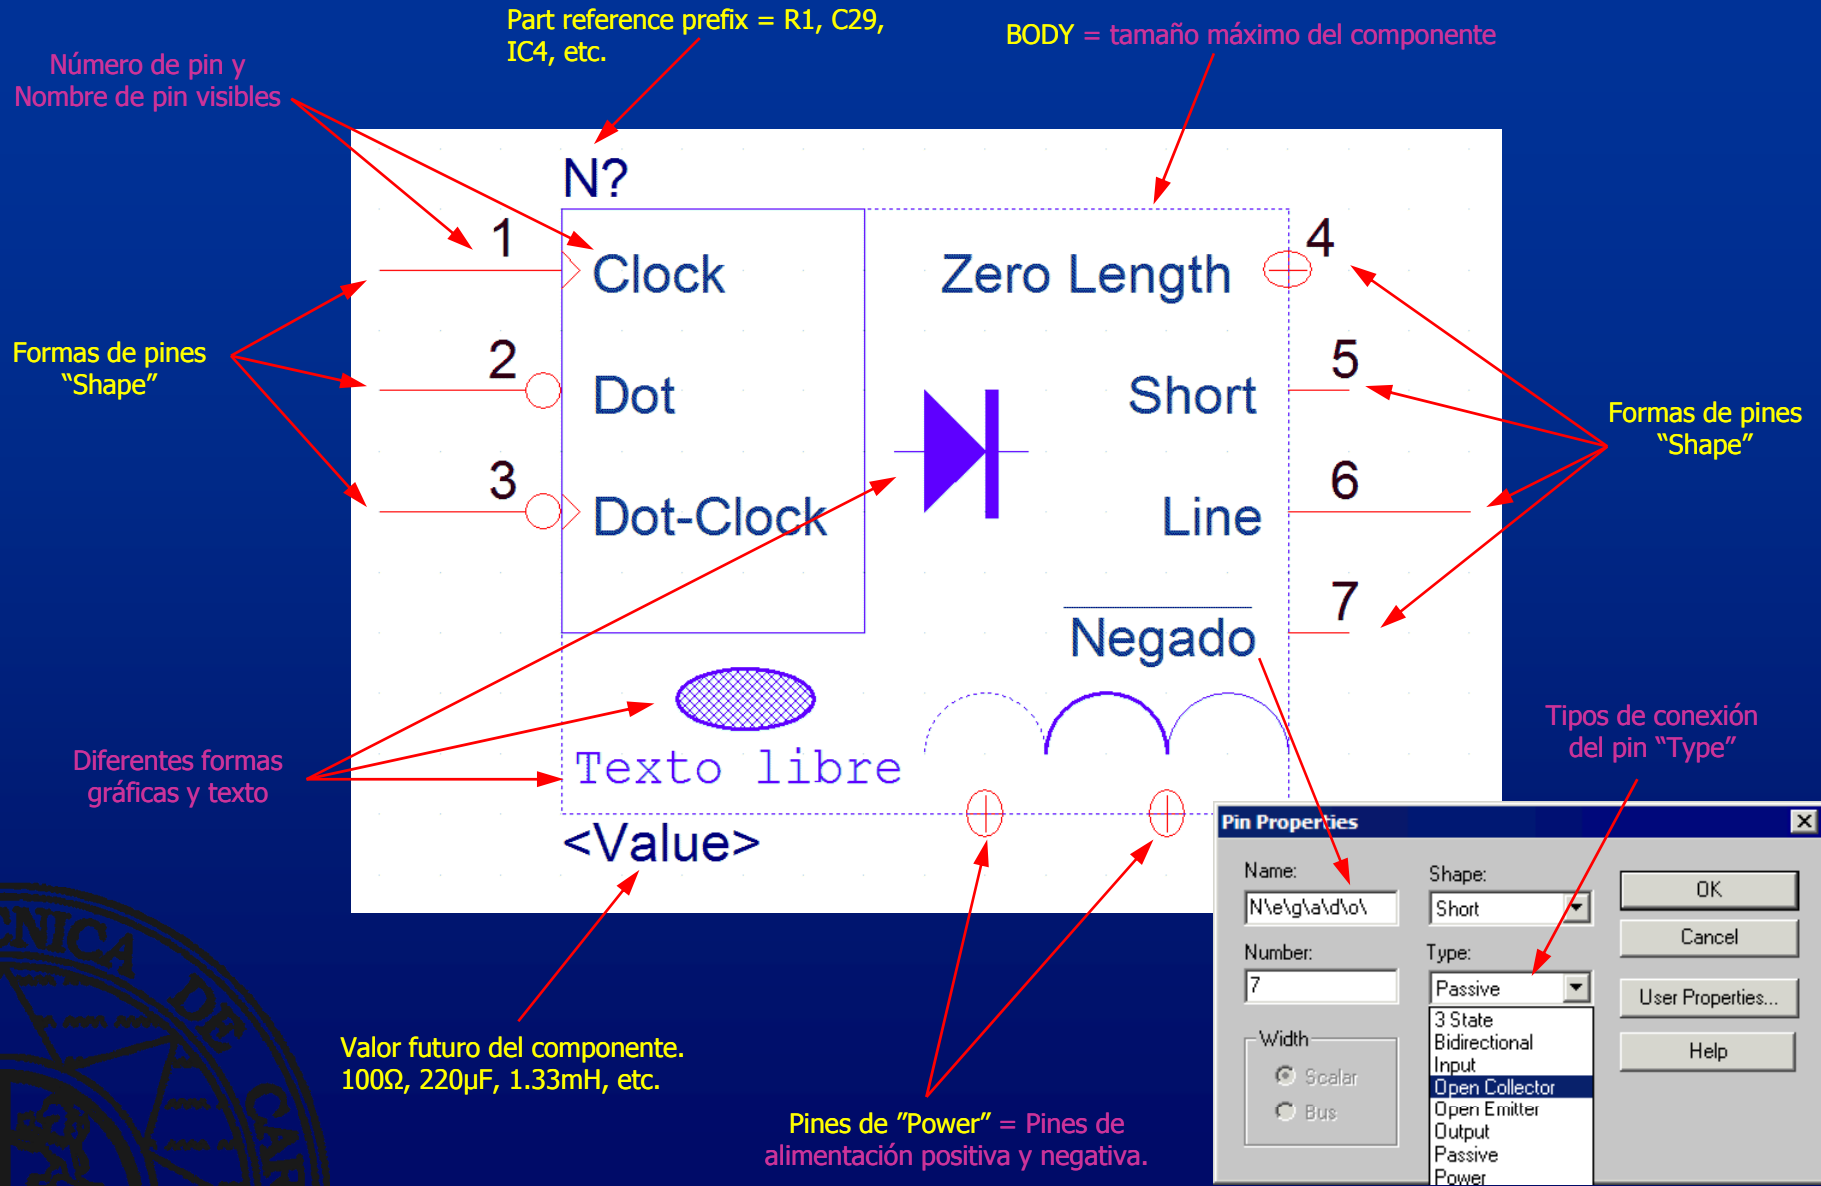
Part reference prefix = R1, C29, IC4, etc.

BODY = tamaño máximo del componente

Número de pin y Nombre de pin visibles

N?

1

Clock

Zero Length

4

Formas de pines "Shape"

2

Dot

Short

5

Formas de pines "Shape"

3

Dot-Clock

6

Line

7

Negado

Tipos de conexión del pin "Type"

Diferentes formas gráficas y texto

Texto libre

<Value>

Valor futuro del componente. 100Ω, 220μF, 1.33mH, etc.

Pines de "Power" = Pines de alimentación positiva y negativa.

Pin Properties

Name:

N\e\g\a\d\o\

Shape:

Short

OK

Cancel

Number:

7

Type:

Passive

User Properties...

3 State
Bidirectional
Input
Open Collector
Open Emitter
Output
Passive
Power

Help

Width

Scalar

Bus